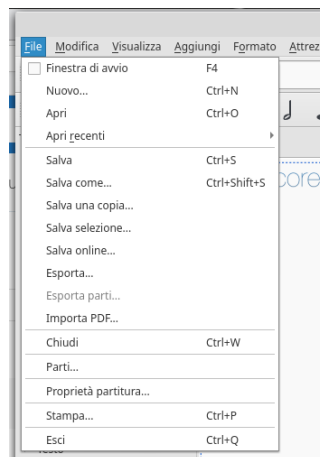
File Modifica Visualizza Aggiungi Formato Attrez

Finestra di avvio F4
Nuovo... Ctrl+N
Apri Ctrl+O
Apri recenti
Salva Ctrl+S
Salva come... Ctrl+Shift+S
Salva una copia...
Salva selezione...
Salva online...
Esporta...
Esporta parti...
Importa PDF...
Chiudi Ctrl+W
Parti...
Proprietà partitura...
Stampa... Ctrl+P
Esci Ctrl+Q

core